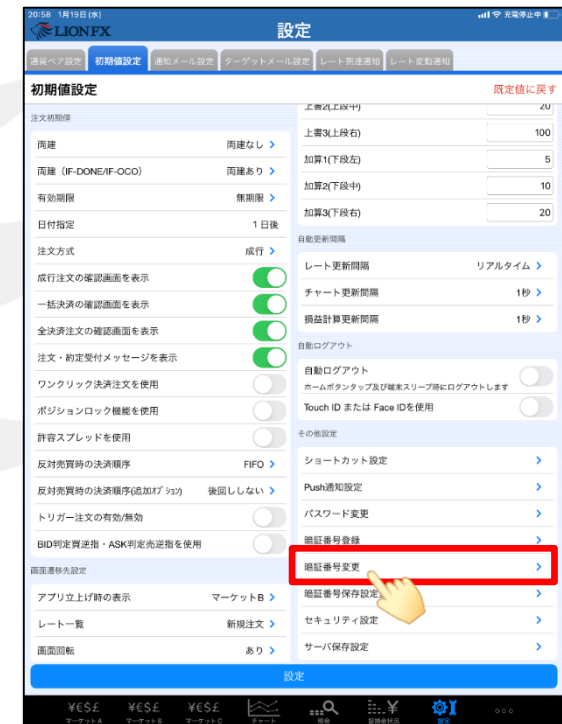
20:58 1月19日(水)
充電停止中
LIONFX
設定

通貨ペア設定 | 初期値設定 | 通知メール設定 | ターゲットメール設定 | レート到達通知 | レート変動通知

初期値設定
既定値に戻す

注文初期値
両建 両建なし >
両建（IF-DONE/IF-OCO） 両建あり >
有効期限 無期限 >
日付指定 1日後
注文方式 成行 >
成行注文の確認画面を表示
一括決済の確認画面を表示
全決済注文の確認画面を表示
注文・約定受付メッセージを表示
ワンクリック決済注文を使用
ポジションロック機能を使用
許容スプレッドを使用
反対売買時の決済順序 FIFO >
反対売買時の決済順序(追加オプション) 後回ししない >
トリガー注文の有効/無効
BID判定買逆指・ASK判定売逆指を使用

画面遷移先設定
アプリ立上げ時の表示 マーケットB >
レート一覧 新規注文 >
画面回転 あり >

上書2(上段中) 20
上書3(上段右) 100
加算1(下段左) 5
加算2(下段中) 10
加算3(下段右) 20

自動更新間隔
レート更新間隔 リアルタイム >
チャート更新間隔 1秒 >
損益計算更新間隔 1秒 >

自動ログアウト
自動ログアウト
ホームボタンタップ及び端末スリープ時にログアウトします
Touch ID または Face IDを使用

その他設定
ショートカット設定 >
Push通知設定 >
パスワード変更 >
暗証番号登録 >
暗証番号変更 >
暗証番号保存設定 >
セキュリティ設定 >
サーバ保存設定 >

設定

マーケットA マーケットB マーケットC チャート 照会 証拠金状況 設定